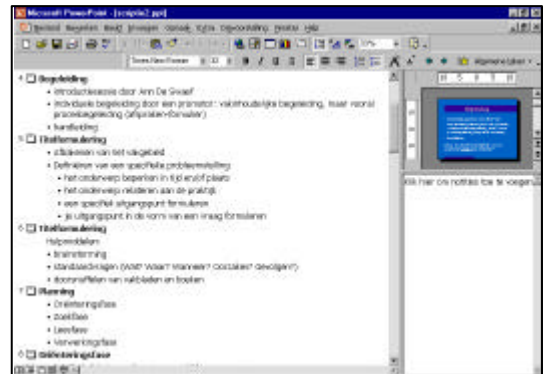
Microsoft PowerPoint - [scriptie2.ppt]

Bestand Bewerken Beeld Invoegen Opmaak Extra Diavoorstelling Venster Help

Times New Roman 32 B I U S Algemene taken

4 Begeleiding
• Introductiesessie door Ann De Swaef
• Individuele begeleiding door een promotor: vakinhoudelijke begeleiding, maar vooral procesbegeleiding (afspraken+formulier)
• handleiding

5 Titelformulering
• afbakenen van het vakgebied
• Definiëren van een specifieke probleemstelling
• het onderwerp beperken in tijd en/of plaats
• het onderwerp relateren aan de praktijk
• een specifiek uitgangspunt formuleren
• je uitgangspunt in de vorm van een vraag formuleren

6 Titelformulering
Hulpmiddelen
• brainstorming
• Standaardvragen (Wat? Waar? Wanneer? Oorzaken? Gevolgen?)
• doorbladeren van vakbladen en boeken

7 Planning
• Oriënteringsfase
• Zoekfase
• Leesfase
• Verwerkingsfase

8 Oriënteringsfase

Klik hier om notities toe te voegen